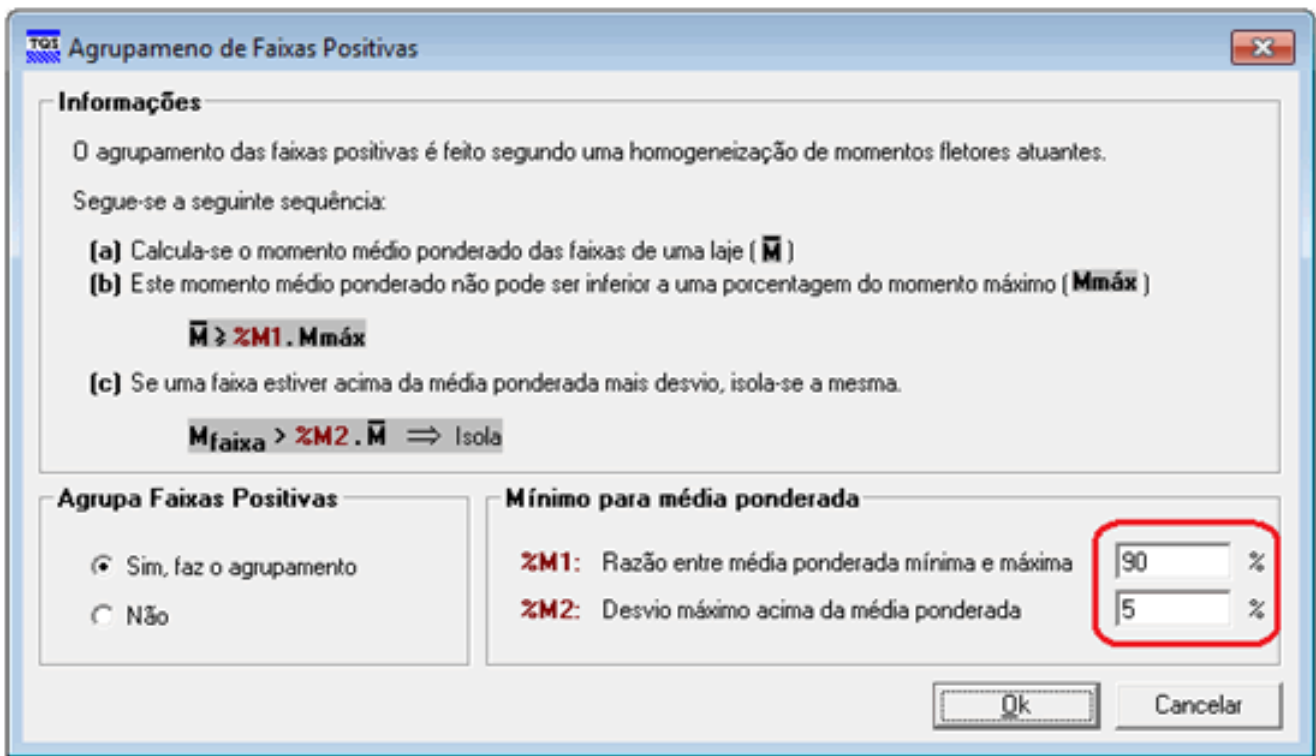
TQS Agrupameno de Faixas Positivas

Informações

O agrupamento das faixas positivas é feito segundo uma homogeneização de momentos fletores atuantes.

Segue-se a seguinte sequência:

(a) Calcula-se o momento médio ponderado das faixas de uma laje ( $\overline{M}$ )
(b) Este momento médio ponderado não pode ser inferior a uma porcentagem do momento máximo ( Mmáx )

$\overline{M} \geqslant$ %M1 . Mmáx

(c) Se uma faixa estiver acima da média ponderada mais desvio, isola-se a mesma.

$M_{faixa}$ > %M2 . $\overline{M}$ $\Longrightarrow$ Isola

Agrupa Faixas Positivas

Sim, faz o agrupamento

Não

Mínimo para média ponderada

%M1: Razão entre média ponderada mínima e máxima 90 %

%M2: Desvio máximo acima da média ponderada 5 %

Ok

Cancelar